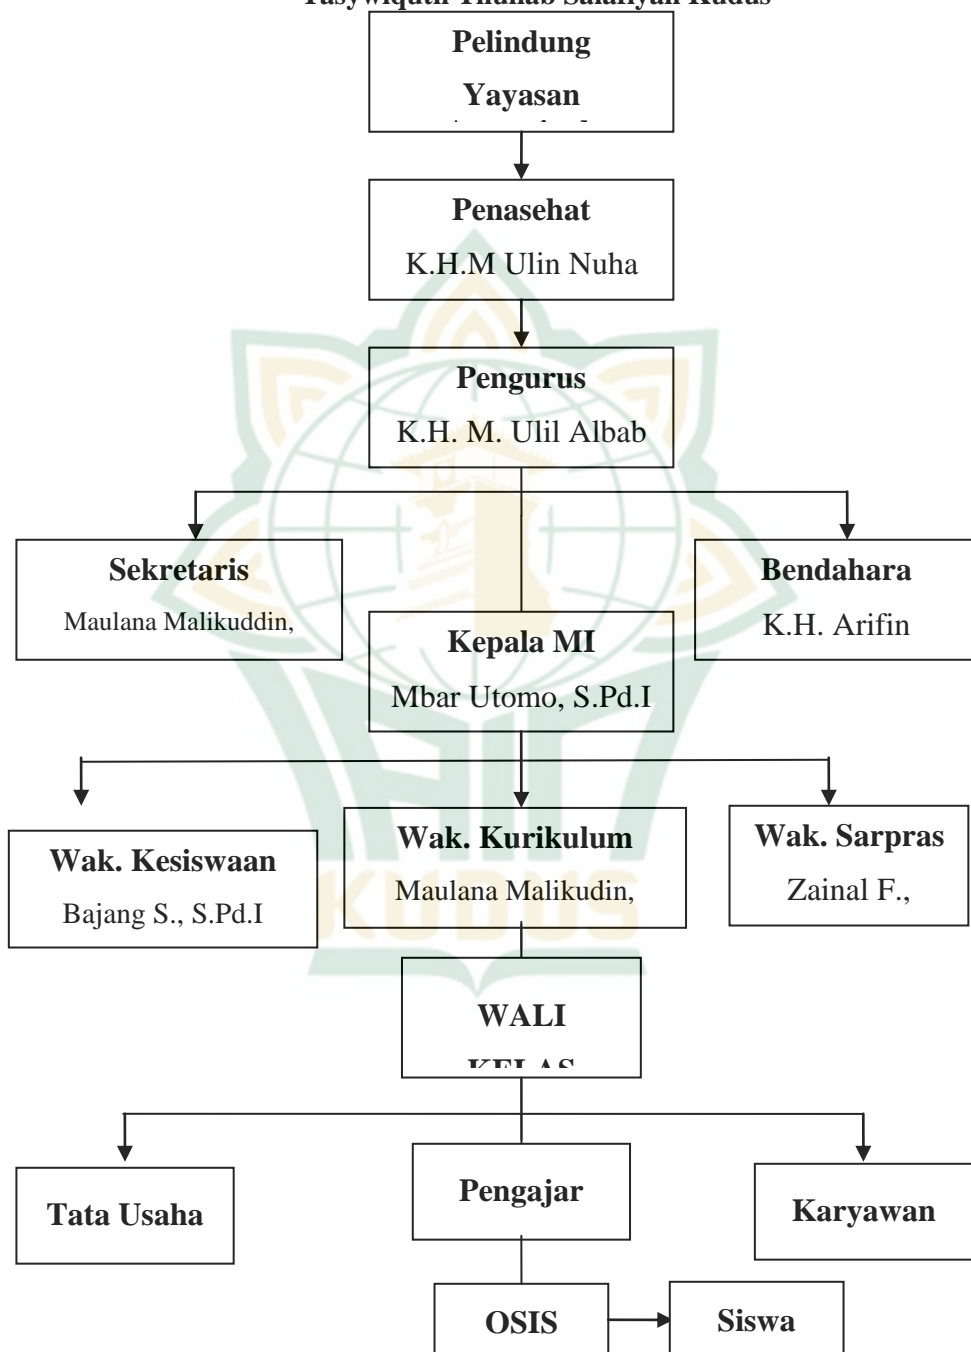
Tasywiqutk Thullab Salafiyah Kudus

Pelindung

Yayasan

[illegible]

Penasehat

K.H.M Ulin Nuha

Pengurus

K.H. M. Ulil Albab

Sekretaris

Maulana Malikuddin,

Bendahara

K.H. Arifin

Kepala MI

Mbar Utomo, S.Pd.I

Wak. Kesiswaan

Bajang S., S.Pd.I

Wak. Kurikulum

Maulana Malikudin,

Wak. Sarpras

Zainal F.,

WALI

KELAS

Tata Usaha

Pengajar

Karyawan

OSIS

Siswa